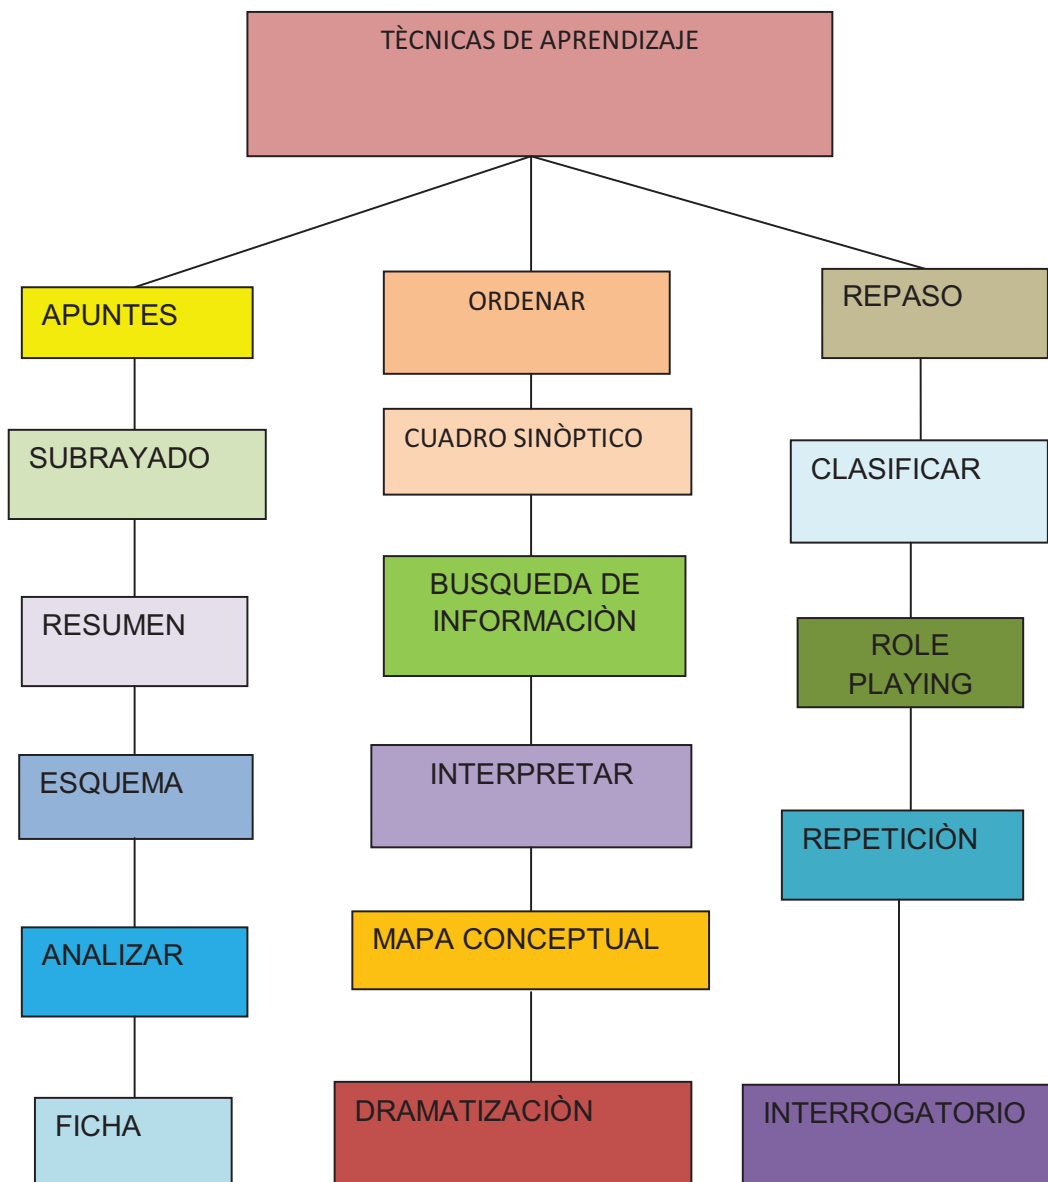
TÈCNICAS DE APRENDIZAJE

APUNTES

SUBRAYADO

RESUMEN

ESQUEMA

ANALIZAR

FICHA

ORDENAR

CUADRO SINÒPTICO

BUSQUEDA DE INFORMACIÒN

INTERPRETAR

MAPA CONCEPTUAL

DRAMATIZACIÒN

REPASO

CLASIFICAR

ROLE PLAYING

REPETICIÒN

INTERROGATORIO